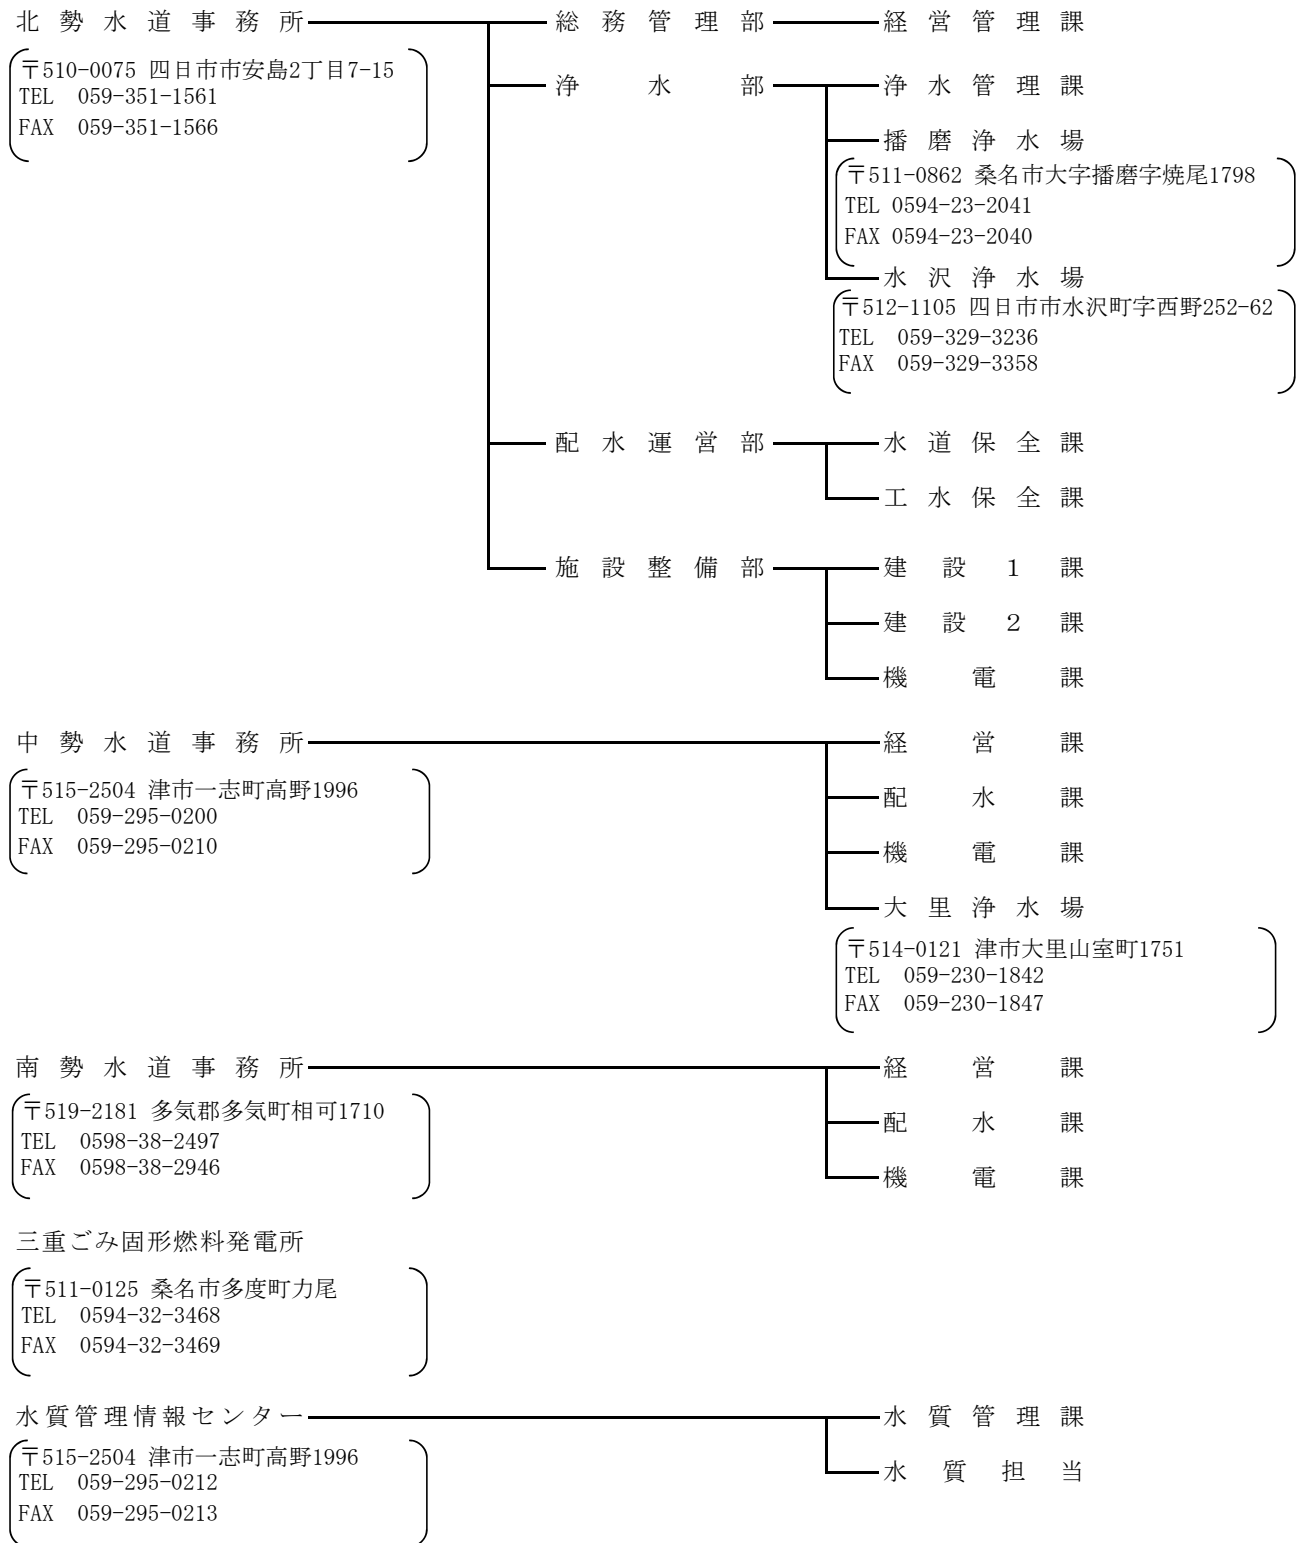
北勢水道事務所

〒510-0075 四日市市安島2丁目7-15
TEL 059-351-1561
FAX 059-351-1566

総務管理部
経営管理課

浄水部
浄水管理課
播磨浄水場
〒511-0862 桑名市大字播磨字焼尾1798
TEL 0594-23-2041
FAX 0594-23-2040
水沢浄水場
〒512-1105 四日市市水沢町字西野252-62
TEL 059-329-3236
FAX 059-329-3358

配水運営部
水道保全課
工水保全課

施設整備部
建設1課
建設2課
機電課

中勢水道事務所

〒515-2504 津市一志町高野1996
TEL 059-295-0200
FAX 059-295-0210

経営課
配水課
機電課
大里浄水場
〒514-0121 津市大里山室町1751
TEL 059-230-1842
FAX 059-230-1847

南勢水道事務所

〒519-2181 多気郡多気町相可1710
TEL 0598-38-2497
FAX 0598-38-2946

経営課
配水課
機電課

三重ごみ固形燃料発電所

〒511-0125 桑名市多度町力尾
TEL 0594-32-3468
FAX 0594-32-3469

水質管理情報センター

〒515-2504 津市一志町高野1996
TEL 059-295-0212
FAX 059-295-0213

水質管理課
水質担当